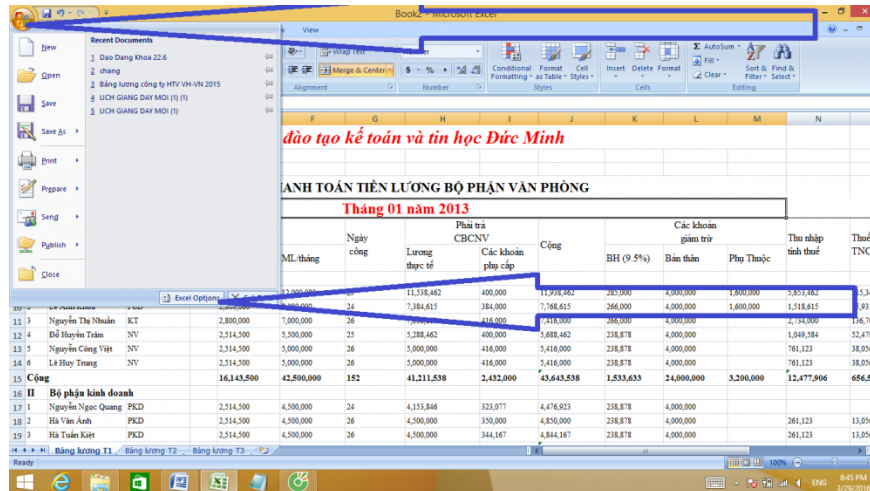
Book2 - Microsoft Excel

View

New
Open
Save
Save As
Print
Prepare
Send
Publish
Close

Recent Documents
1 Dao Dang Khoa 22.6
2 chang
3 Bảng lương công ty HTV VH-VN 2015
4 LICH GIANG DAY MOI (1) (1)
5 LICH GIANG DAY MOI (1) (1)

Excel Options

Wrap Text
Merge & Center
General
$ - % ,
Conditional Formatting
Format as Table
Cell Styles
Insert
Delete
Format
AutoSum
Fill
Clear
Sort & Filter
Find & Select
Alignment
Number
Styles
Cells
Editing

F G H I J K L M N

đào tạo kế toán và tin học Đức Minh

ANH TOÁN TIỀN LƯƠNG BỘ PHẬN VĂN PHÒNG

Tháng 01 năm 2013

| | | | | | | | | | | | |
|---|---|---|---|---|---|---|---|---|---|---|---|
| | | | ML/tháng | Ngày công | Phải trả CBCNV Lương thực tế | Các khoản phụ cấp | Cộng | Các khoản giảm trừ BH (9.5%) | Bản thân | Phụ Thuộc | Thu nhập tính thuế |
| | | | 12,000,000 | | 11,538,462 | 400,000 | 11,938,462 | 285,000 | 4,000,000 | 1,600,000 | 5,653,462 |
| | | | 8,000,000 | 24 | 7,384,615 | 384,000 | 7,768,615 | 266,000 | 4,000,000 | 1,600,000 | 1,518,615 |
| 11 | 3 | Nguyễn Thị Nhuần | KT | 2,800,000 | 7,000,000 | 26 | | 416,000 | 7,416,000 | 266,000 | 4,000,000 | | 2,734,000 |
| 12 | 4 | Đỗ Huyền Trâm | NV | 2,514,500 | 5,500,000 | 25 | 5,288,462 | 400,000 | 5,688,462 | 238,878 | 4,000,000 | | 1,049,584 |
| 13 | 5 | Nguyễn Công Việt | NV | 2,514,500 | 5,000,000 | 26 | 5,000,000 | 416,000 | 5,416,000 | 238,878 | 4,000,000 | | 761,123 |
| 14 | 6 | Lê Huy Trung | NV | 2,514,500 | 5,000,000 | 26 | 5,000,000 | 416,000 | 5,416,000 | 238,878 | 4,000,000 | | 761,123 |
| 15 | Cộng | | | 16,143,500 | 42,500,000 | 152 | 41,211,538 | 2,432,000 | 43,643,538 | 1,533,633 | 24,000,000 | 3,200,000 | 12,477,906 |
| 16 | II | Bộ phận kinh doanh | | | | | | | | | | | |
| 17 | 1 | Nguyễn Ngọc Quang | PKD | 2,514,500 | 4,500,000 | 24 | 4,153,846 | 323,077 | 4,476,923 | 238,878 | 4,000,000 | | |
| 18 | 2 | Hà Văn Ánh | PKD | 2,514,500 | 4,500,000 | 26 | 4,500,000 | 350,000 | 4,850,000 | 238,878 | 4,000,000 | | 261,123 |
| 19 | 3 | Hà Tuấn Kiệt | PKD | 2,514,500 | 4,500,000 | 26 | 4,500,000 | 344,167 | 4,844,167 | 238,878 | 4,000,000 | | 261,123 |

Bảng lương T1 | Bảng lương T2 | Bảng lương T3
Ready
100%
ENG
8:45 PM
3/29/2016